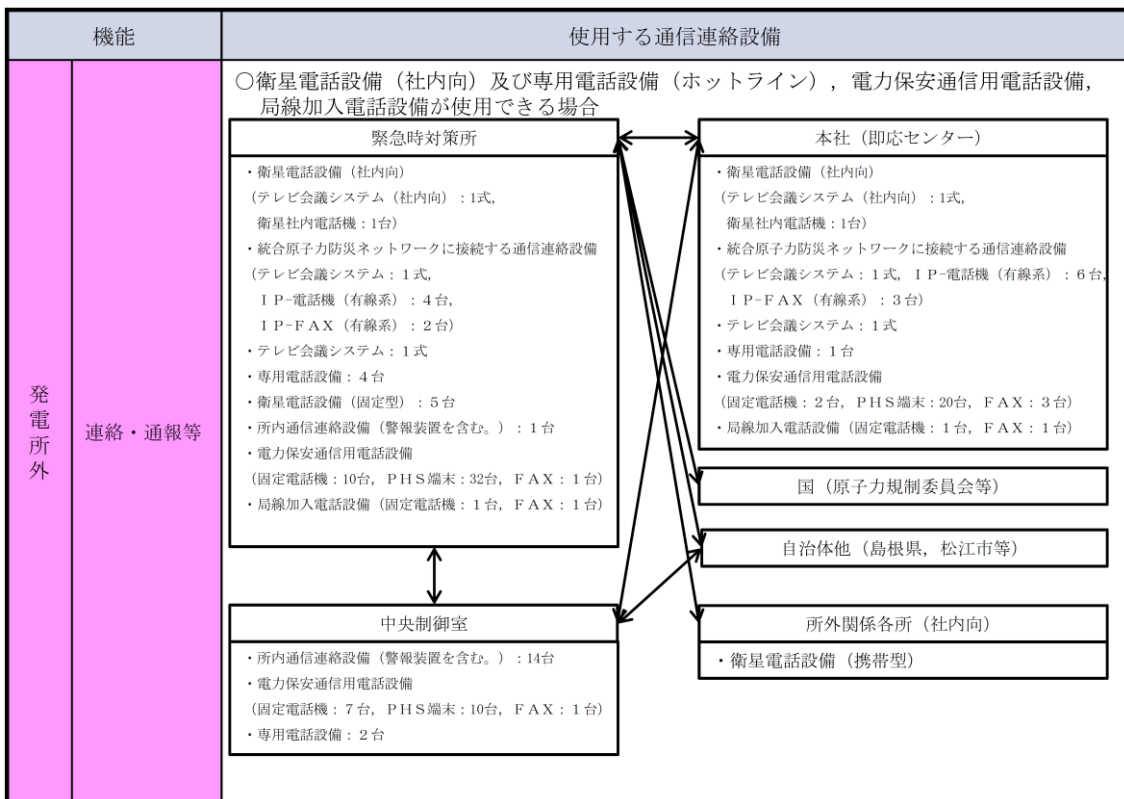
| 機能 | | 使用する通信連絡設備 |
|---|---|---|
| 発電所外 | 連絡・通報等 | ○衛星電話設備（社内向）及び専用電話設備（ホットライン），電力保安通信用電話設備，局線加入電話設備が使用できる場合 |

緊急時対策所

・衛星電話設備（社内向）
（テレビ会議システム（社内向）：1式，
衛星社内電話機：1台）
・統合原子力防災ネットワークに接続する通信連絡設備
（テレビ会議システム：1式，
ＩＰ－電話機（有線系）：４台，
ＩＰ－ＦＡＸ（有線系）：２台）
・テレビ会議システム：１式
・専用電話設備：４台
・衛星電話設備（固定型）：５台
・所内通信連絡設備（警報装置を含む。）：１台
・電力保安通信用電話設備
（固定電話機：10台，ＰＨＳ端末：32台，ＦＡＸ：１台）
・局線加入電話設備（固定電話機：１台，ＦＡＸ：１台）

本社（即応センター）

・衛星電話設備（社内向）
（テレビ会議システム（社内向）：1式，
衛星社内電話機：1台）
・統合原子力防災ネットワークに接続する通信連絡設備
（テレビ会議システム：１式，ＩＰ－電話機（有線系）：６台，
ＩＰ－ＦＡＸ（有線系）：３台）
・テレビ会議システム：１式
・専用電話設備：１台
・電力保安通信用電話設備
（固定電話機：２台，ＰＨＳ端末：20台，ＦＡＸ：３台）
・局線加入電話設備（固定電話機：１台，ＦＡＸ：１台）

国（原子力規制委員会等）

自治体他（島根県，松江市等）

中央制御室

・所内通信連絡設備（警報装置を含む。）：14台
・電力保安通信用電話設備
（固定電話機：７台，ＰＨＳ端末：10台，ＦＡＸ：１台）
・専用電話設備：２台

所外関係各所（社内向）

・衛星電話設備（携帯型）